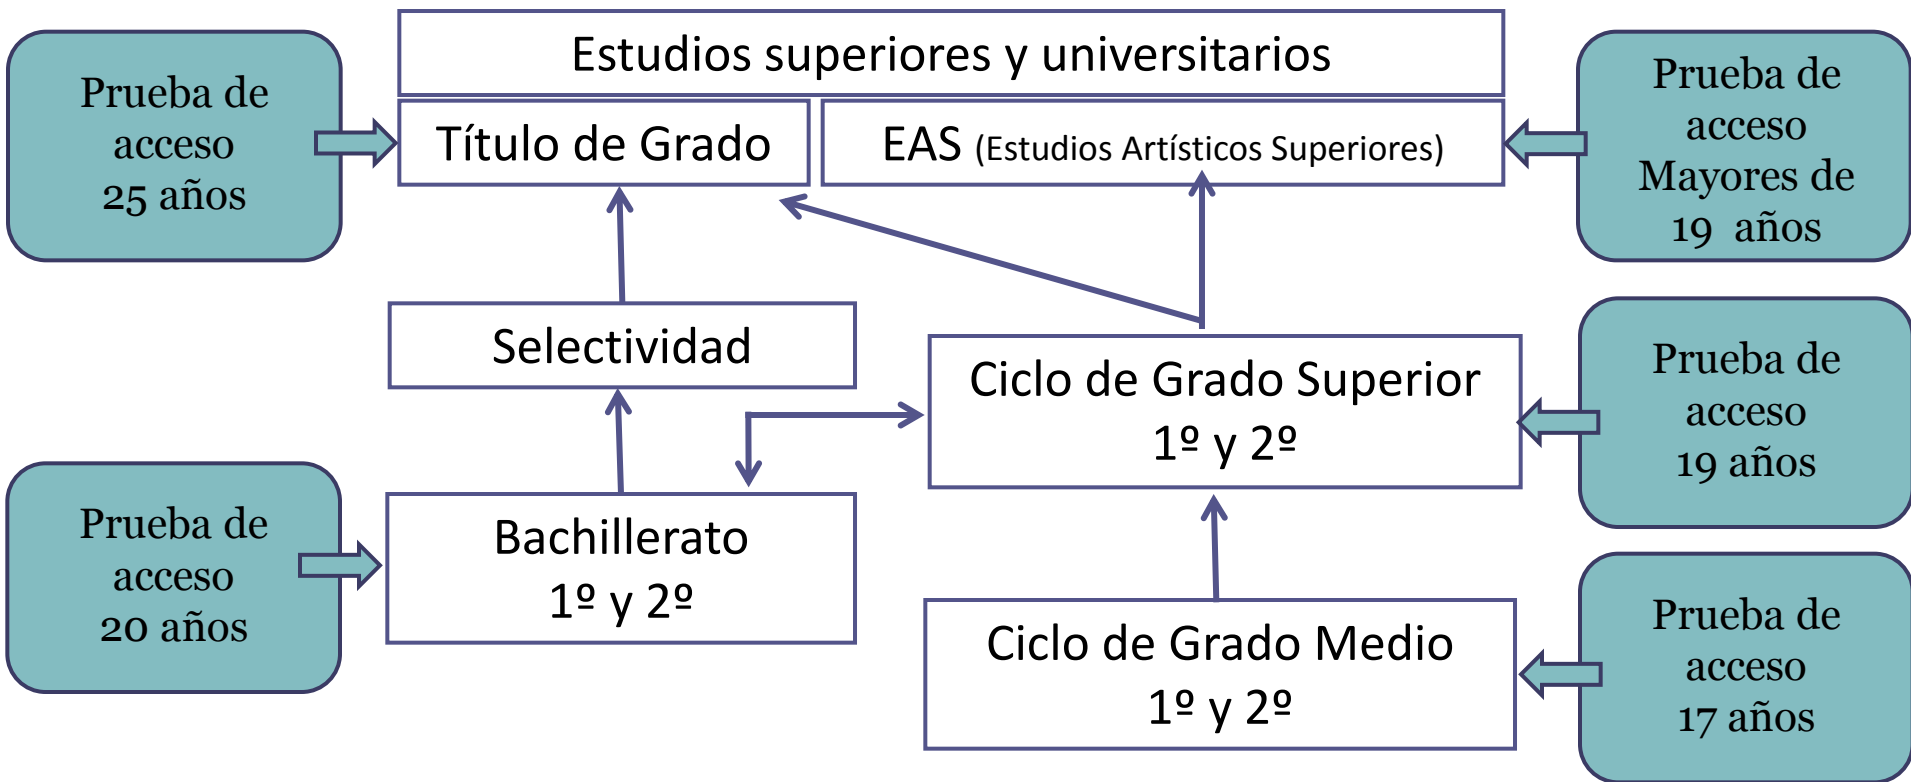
Prueba de acceso 25 años

Estudios superiores y universitarios

Título de Grado

EAS (Estudios Artísticos Superiores)

Prueba de acceso Mayores de 19 años

Selectividad

Ciclo de Grado Superior
1º y 2º

Prueba de acceso 19 años

Prueba de acceso 20 años

Bachillerato
1º y 2º

Ciclo de Grado Medio
1º y 2º

Prueba de acceso 17 años